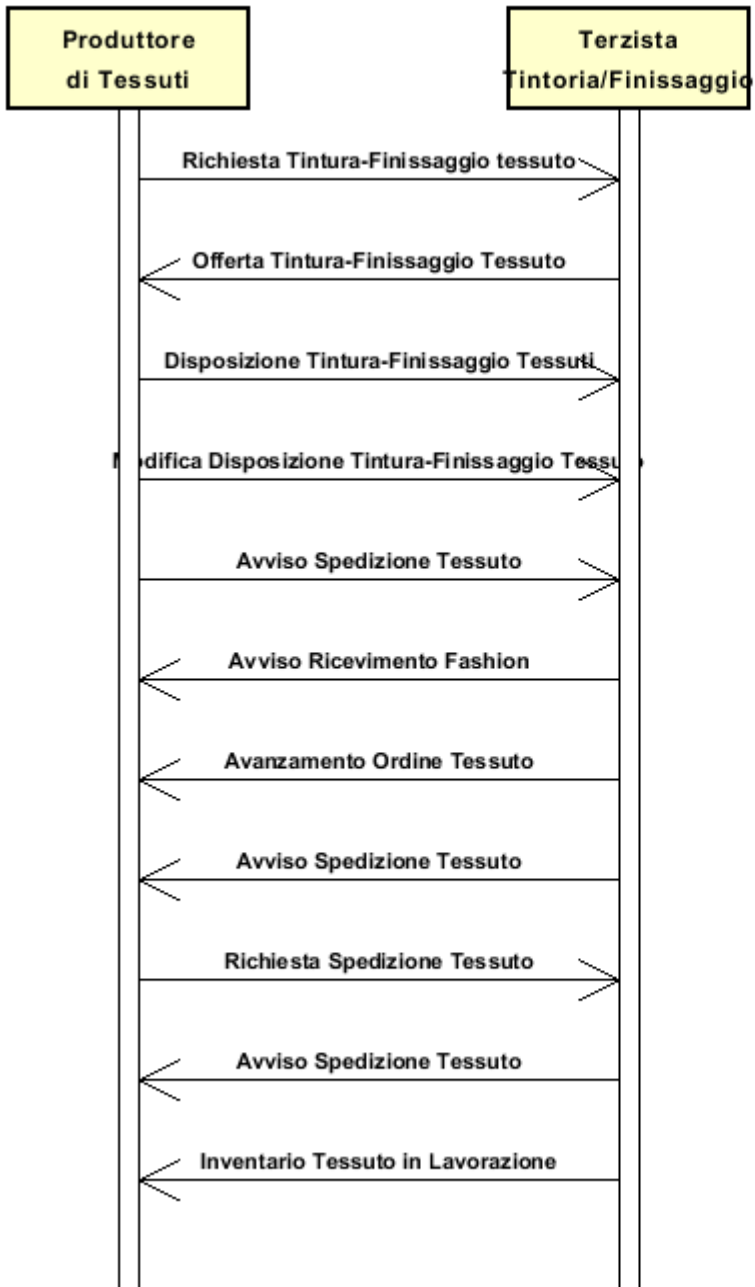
Produttore di Tessuti

Terzista Tintoria/Finissaggio

Richiesta Tintura-Finissaggio tessuto

Offerta Tintura-Finissaggio Tessuto

Disposizione Tintura-Finissaggio Tessuti

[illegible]odifica Disposizione Tintura-Finissaggio Tess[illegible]

Avviso Spedizione Tessuto

Avviso Ricevimento Fashion

Avanzamento Ordine Tessuto

Avviso Spedizione Tessuto

Richiesta Spedizione Tessuto

Avviso Spedizione Tessuto

Inventario Tessuto in Lavorazione